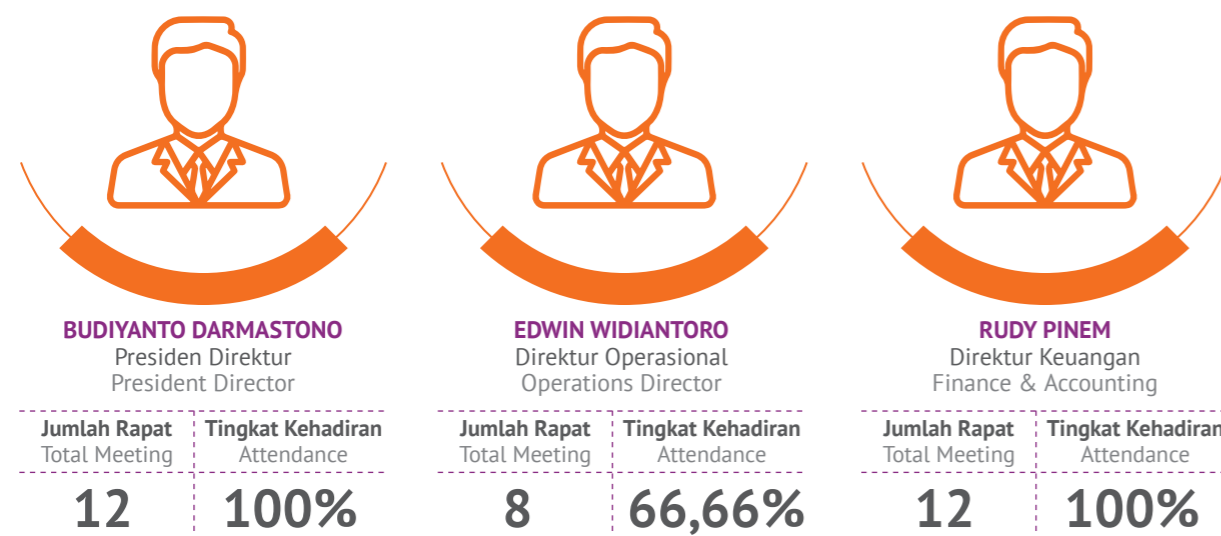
BUDIYANTO DARMASTONO
Presiden Direktur
President Director

| Jumlah Rapat<br>Total Meeting | Tingkat Kehadiran<br>Attendance |
|---|---|
| 12 | 100% |

EDWIN WIDIANTORO
Direktur Operasional
Operations Director

| Jumlah Rapat<br>Total Meeting | Tingkat Kehadiran<br>Attendance |
|---|---|
| 8 | 66,66% |

RUDY PINEM
Direktur Keuangan
Finance & Accounting

| Jumlah Rapat<br>Total Meeting | Tingkat Kehadiran<br>Attendance |
|---|---|
| 12 | 100% |